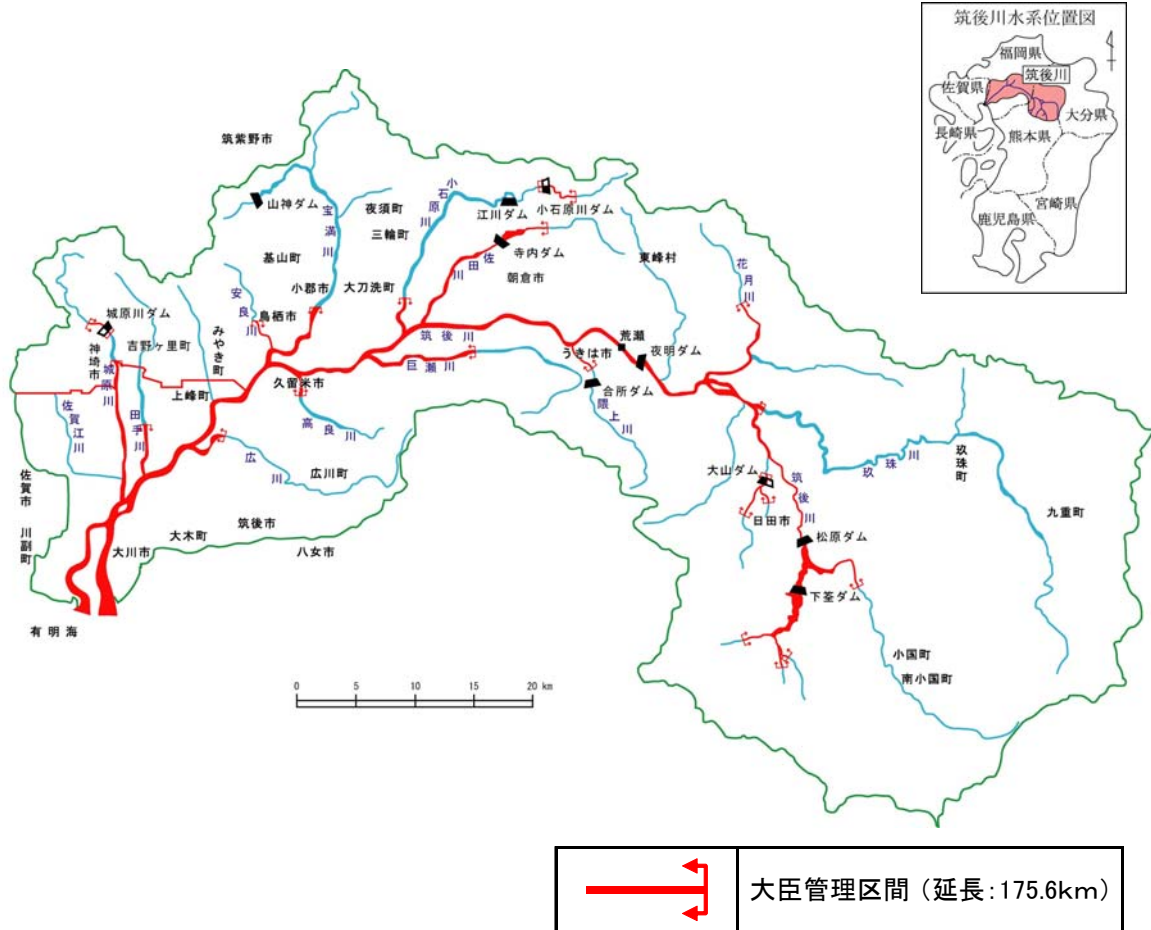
筑後川水系位置図
福岡県
筑後川
佐賀県
大分県
長崎県
熊本県
宮崎県
鹿児島県

筑紫野市
山神ダム
宝満川
夜須町
三輪町
小石原川
江川ダム
小石原川ダム
寺内ダム
佐田川
朝倉市
東峰村
花月川
基山町
小郡市
大刀洗町
安良川
鳥栖市
城原川ダム
神埼市
吉野ヶ里町
みやき町
筑後川
荒瀬
夜明ダム
うきは市
巨瀬川
久留米市
上峰町
城原川
田手川
佐賀江川
合所ダム
隈上川
高良川
広川
広川町
大山ダム
筑後川
玖珠川
玖珠町
日田市
九重町
松原ダム
下筌ダム
佐賀市
川副町
大川市
大木町
筑後市
八女市
有明海
小国町
南小国町
0 5 10 15 20 km

大臣管理区間（延長:175.6km）